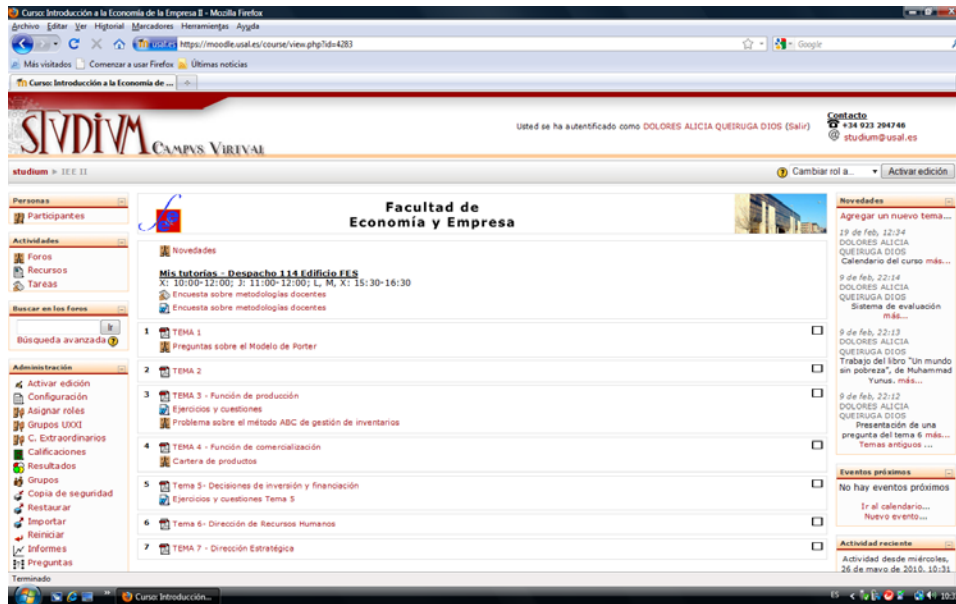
Curso: Introducción a la Economía de la Empresa II - Mozilla Firefox
Archivo Editar Ver Historial Marcadores Herramientas Ayuda
usal.es https://moodle.usal.es/course/view.php?id=4283
Google
Más visitados Comenzar a usar Firefox Últimas noticias
Curso: Introducción a la Economía de ...

STVDIVM CAMPVS VIRTVAL

Usted se ha autentificado como DOLORES ALICIA QUEIRUGA DIOS (Salir)

Contacto
+34 923 294746
studium@usal.es

studium ▸ IEE II

Cambiar rol a... Activar edición

Personas
Participantes

Actividades
Foros
Recursos
Tareas

Buscar en los foros
Ir
Búsqueda avanzada

Administración
Activar edición
Configuración
Asignar roles
Grupos UXXI
C. Extraordinarios
Calificaciones
Resultados
Grupos
Copia de seguridad
Restaurar
Importar
Reiniciar
Informes
Preguntas

Facultad de Economía y Empresa

Novedades
Mis tutorías - Despacho 114 Edificio FES
X: 10:00-12:00; J: 11:00-12:00; L, M, X: 15:30-16:30
Encuesta sobre metodologías docentes
Encuesta sobre metodologías docentes

1 TEMA 1
Preguntas sobre el Modelo de Porter

2 TEMA 2

3 TEMA 3 - Función de producción
Ejercicios y cuestiones
Problema sobre el método ABC de gestión de inventarios

4 TEMA 4 - Función de comercialización
Cartera de productos

5 Tema 5- Decisiones de inversión y financiación
Ejercicios y cuestiones Tema 5

6 Tema 6- Dirección de Recursos Humanos

7 TEMA 7 - Dirección Estratégica

Novedades
Agregar un nuevo tema...
19 de feb, 12:34
DOLORES ALICIA QUEIRUGA DIOS
Calendario del curso más...
9 de feb, 22:14
DOLORES ALICIA QUEIRUGA DIOS
Sistema de evaluación más...
9 de feb, 22:13
DOLORES ALICIA QUEIRUGA DIOS
Trabajo del libro "Un mundo sin pobreza", de Muhammad Yunus. más...
9 de feb, 22:12
DOLORES ALICIA QUEIRUGA DIOS
Presentación de una pregunta del tema 6 más...
Temas antiguos ...

Eventos próximos
No hay eventos próximos
Ir al calendario...
Nuevo evento...

Actividad reciente
Actividad desde miércoles, 26 de mayo de 2010, 10:31

Terminado
Curso: Introducción...
ES 10:3